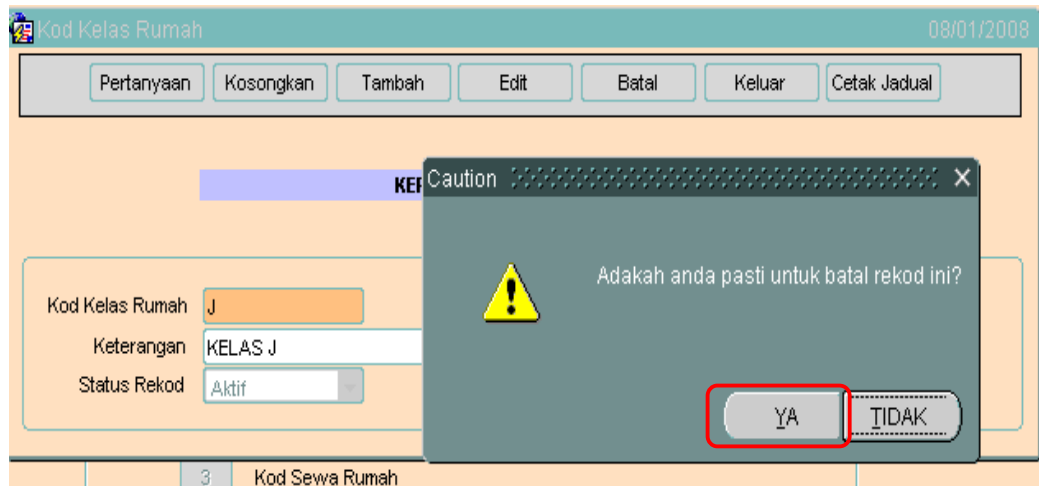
Kod Kelas Rumah 08/01/2008

Pertanyaan Kosongkan Tambah Edit Batal Keluar Cetak Jadual

KE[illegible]

Caution ×

Adakah anda pasti untuk batal rekod ini?

YA TIDAK

Kod Kelas Rumah J
Keterangan KELAS J
Status Rekod Aktif

3 Kod Sewa Rumah